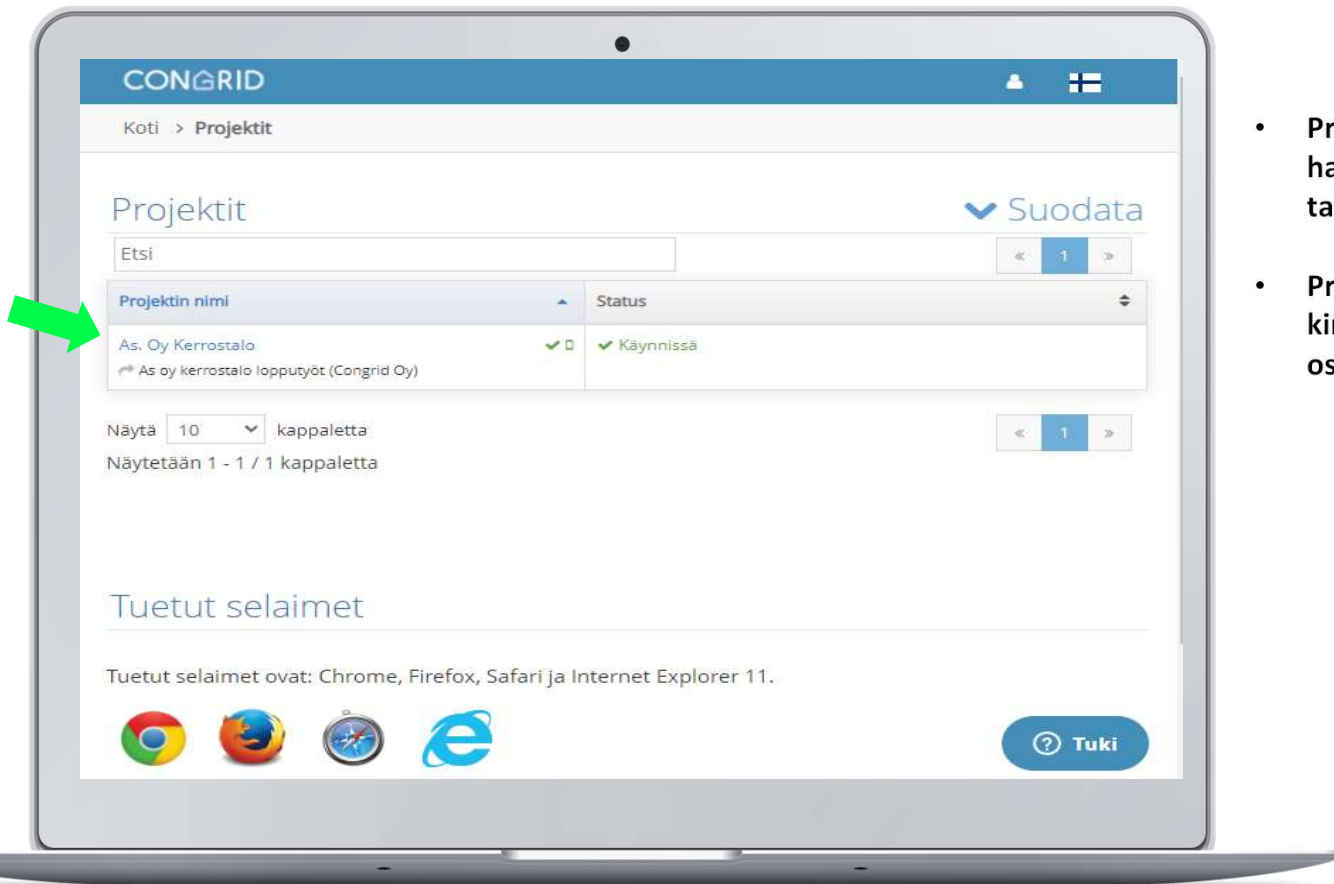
CONGRID

Koti > Projektit

Projektit

Suodata

Etsi

« 1 »

| Projektin nimi | Status |
|---|---|
| As. Oy Kerrostalo<br>As oy kerrostalo lopputyöt (Congrid Oy) | Käynnissä |

Näytä 10 kappaletta

« 1 »

Näytetään 1 - 1 / 1 kappaletta

Tuetut selaimet

Tuetut selaimet ovat: Chrome, Firefox, Safari ja Internet Explorer 11.

Tuki

• Pr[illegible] ha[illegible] ta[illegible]

• Pr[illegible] ki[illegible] os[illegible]